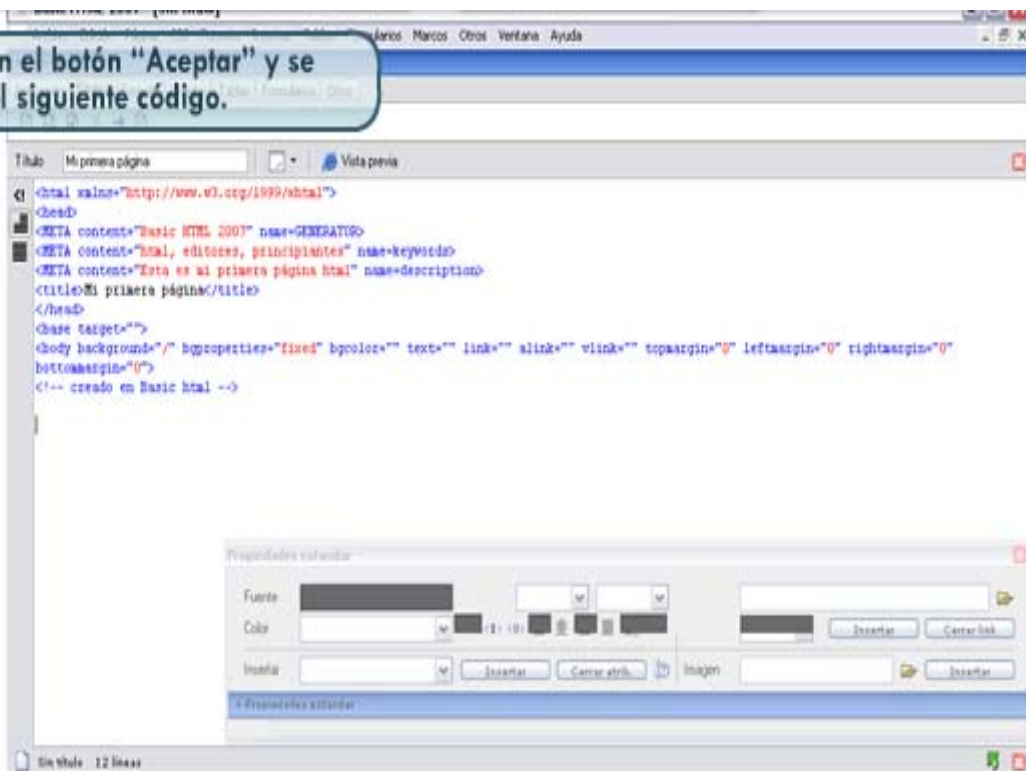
n el botón "Aceptar" y se
l siguiente código.

ularios Marcos Otros Ventana Ayuda

Título Mi primera página Vista previa

<html xmlns="http://www.w3.org/1999/xhtml">
<head>
<META content="Basic HTML 2007" name=GENERATOR>
<META content="html, editores, principiantes" name=keywords>
<META content="Esta es mi primera página html" name=description>
<title>Mi primera página</title>
</head>
<base target="">
<body background="/" bgproperties="fixed" bgcolor="" text="" link="" alink="" vlink="" topmargin="0" leftmargin="0" rightmargin="0" bottommargin="0">
<!-- creado en Basic html -->

Propiedades estandar

Fuente
Color
Insertar Cerrar link
Insertar Insertar Cerrar atrib. Imagen Insertar
Propiedades estandar

Sin título 12 líneas